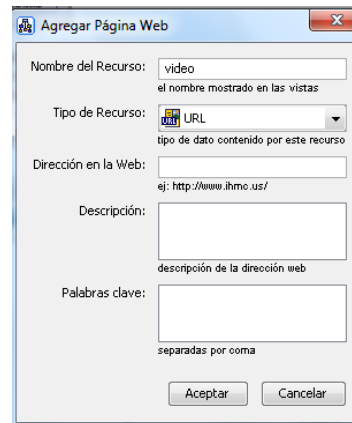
Agregar Página Web

Nombre del Recurso: video
el nombre mostrado en las vistas

Tipo de Recurso: URL
tipo de dato contenido por este recurso

Dirección en la Web:
ej: http://www.ihmc.us/

Descripción:
descripción de la dirección web

Palabras clave:
separadas por coma

Aceptar Cancelar